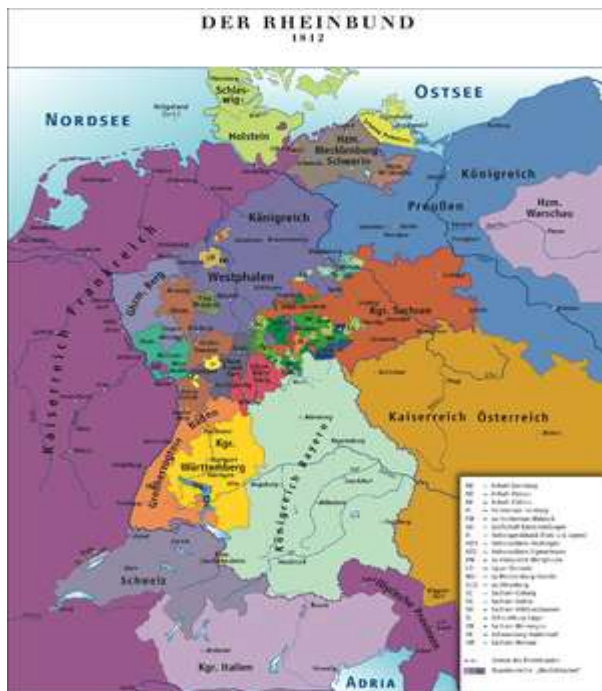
DER RHEINBUND
1812

NORDSEE

OSTSEE

Schleswig

Holstein

Hzm. Mecklenburg Schwerin

Königreich

Preußen

Hzm. Warschau

Königreich

Westphalen

Ghzm. Berg

Kaiserreich Frankreich

Kgr. Sachsen

Kaiserreich Österreich

Großherzogtum Baden

Kgr. Württemberg

Königreich Bayern

Schweiz

Kgr. Italien

Illyrische Provinzen

ADRIA

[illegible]